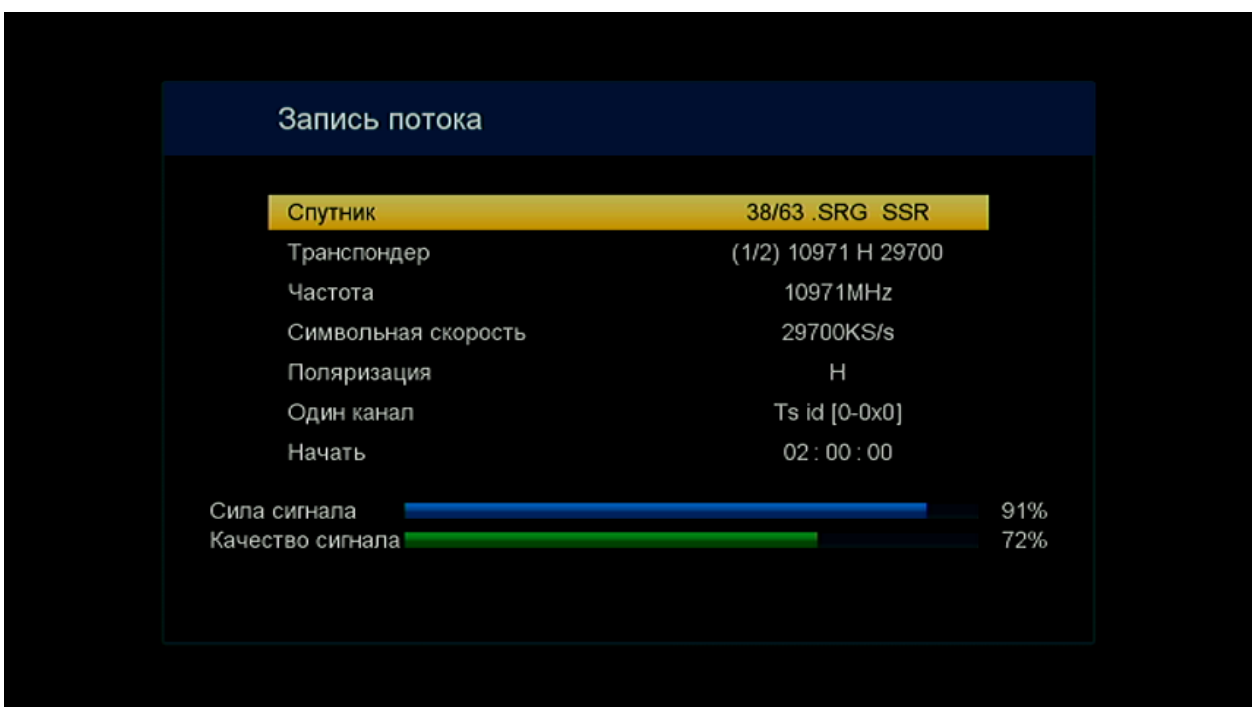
Запись потока

| | |
|---|---|
| Спутник | 38/63 .SRG SSR |
| Транспондер | (1/2) 10971 H 29700 |
| Частота | 10971MHz |
| Символьная скорость | 29700KS/s |
| Поляризация | H |
| Один канал | Ts id [0-0x0] |
| Начать | 02 : 00 : 00 |

Сила сигнала 91%
Качество сигнала 72%